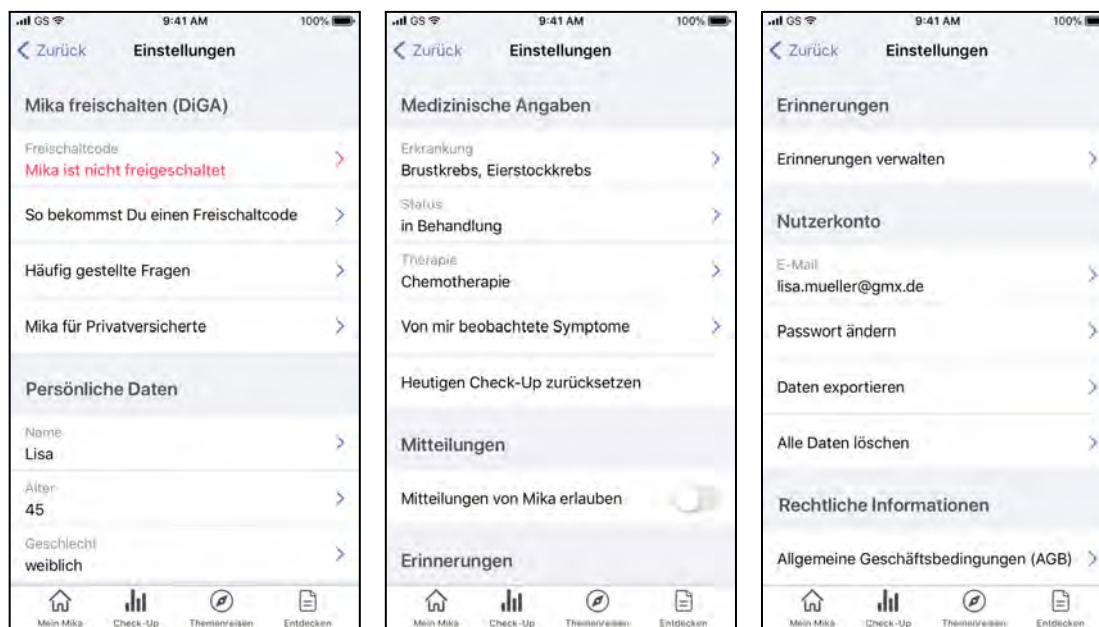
GS 9:41 AM 100%

< Zurück Einstellungen

Mika freischalten (DiGA)

Freischaltcode
Mika ist nicht freigeschaltet

So bekommst Du einen Freischaltcode

Häufig gestellte Fragen

Mika für Privatversicherte

Persönliche Daten

Name
Lisa

Alter
45

Geschlecht
weiblich

Mein Mika Check-Up Themenreisen Entdecken

GS 9:41 AM 100%

< Zurück Einstellungen

Medizinische Angaben

Erkrankung
Brustkrebs, Eierstockkrebs

Status
in Behandlung

Therapie
Chemotherapie

Von mir beobachtete Symptome

Heutigen Check-Up zurücksetzen

Mitteilungen

Mitteilungen von Mika erlauben

Erinnerungen

Mein Mika Check-Up Themenreisen Entdecken

GS 9:41 AM 100%

< Zurück Einstellungen

Erinnerungen

Erinnerungen verwalten

Nutzerkonto

E-Mail
lisa.mueller@gmx.de

Passwort ändern

Daten exportieren

Alle Daten löschen

Rechtliche Informationen

Allgemeine Geschäftsbedingungen (AGB)

Mein Mika Check-Up Themenreisen Entdecken